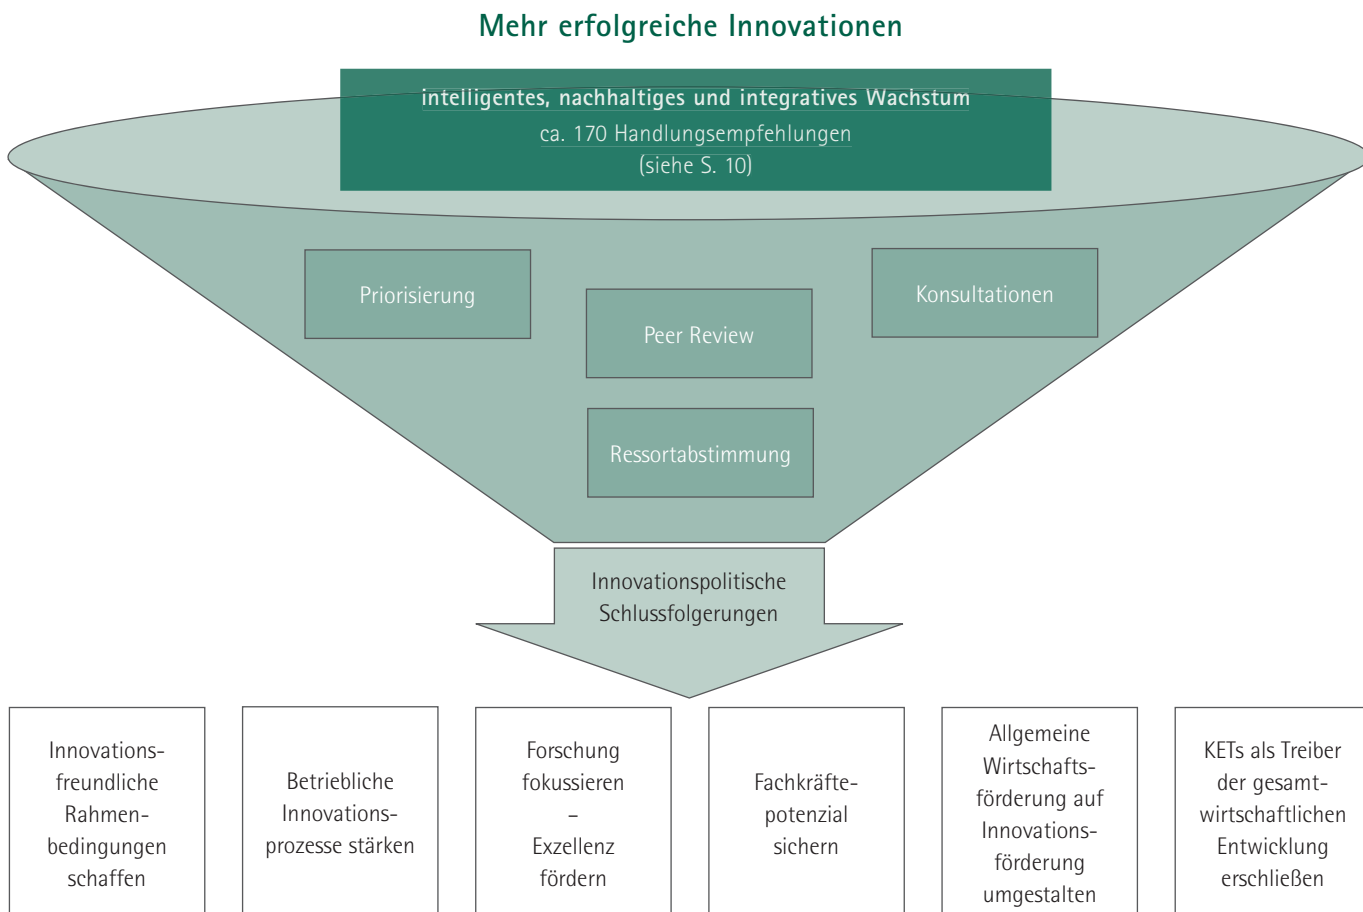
Mehr erfolgreiche Innovationen

intelligentes, nachhaltiges und integratives Wachstum
ca. 170 Handlungsempfehlungen
(siehe S. 10)

Priorisierung

Peer Review

Konsultationen

Ressortabstimmung

Innovationspolitische Schlussfolgerungen

Innovationsfreundliche Rahmenbedingungen schaffen

Betriebliche Innovationsprozesse stärken

Forschung fokussieren – Exzellenz fördern

Fachkräftepotenzial sichern

Allgemeine Wirtschaftsförderung auf Innovationsförderung umgestalten

KETs als Treiber der gesamtwirtschaftlichen Entwicklung erschließen